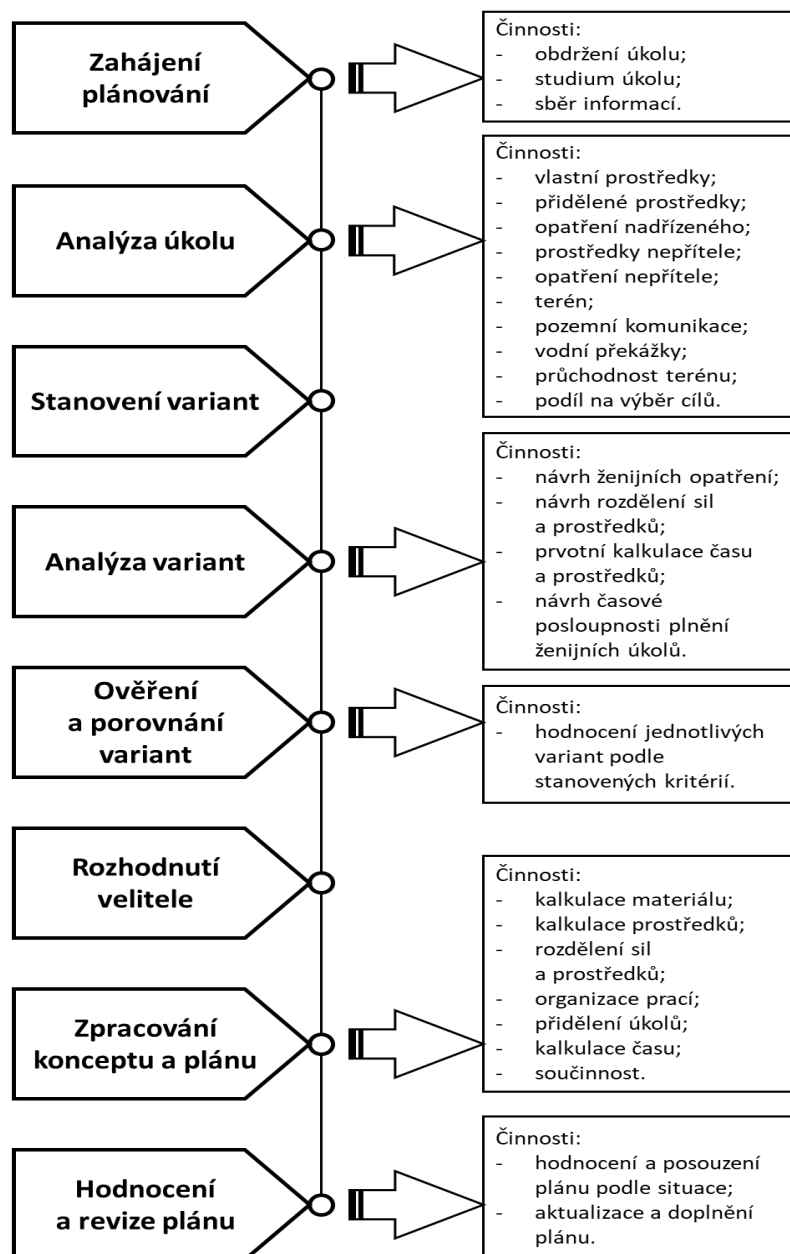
Zahájení plánování

Činnosti:
- obdržení úkolu;
- studium úkolu;
- sběr informací.

Analýza úkolu

Činnosti:
- vlastní prostředky;
- přidělené prostředky;
- opatření nadřízeného;
- prostředky nepřítele;
- opatření nepřítele;
- terén;
- pozemní komunikace;
- vodní překážky;
- průchodnost terénu;
- podíl na výběr cílů.

Stanovení variant

Analýza variant

Činnosti:
- návrh ženijních opatření;
- návrh rozdělení sil a prostředků;
- prvotní kalkulace času a prostředků;
- návrh časové posloupnosti plnění ženijních úkolů.

Ověření a porovnání variant

Činnosti:
- hodnocení jednotlivých variant podle stanovených kritérií.

Rozhodnutí velitele

Zpracování konceptu a plánu

Činnosti:
- kalkulace materiálu;
- kalkulace prostředků;
- rozdělení sil a prostředků;
- organizace prací;
- přidělení úkolů;
- kalkulace času;
- součinnost.

Hodnocení a revize plánu

Činnosti:
- hodnocení a posouzení plánu podle situace;
- aktualizace a doplnění plánu.